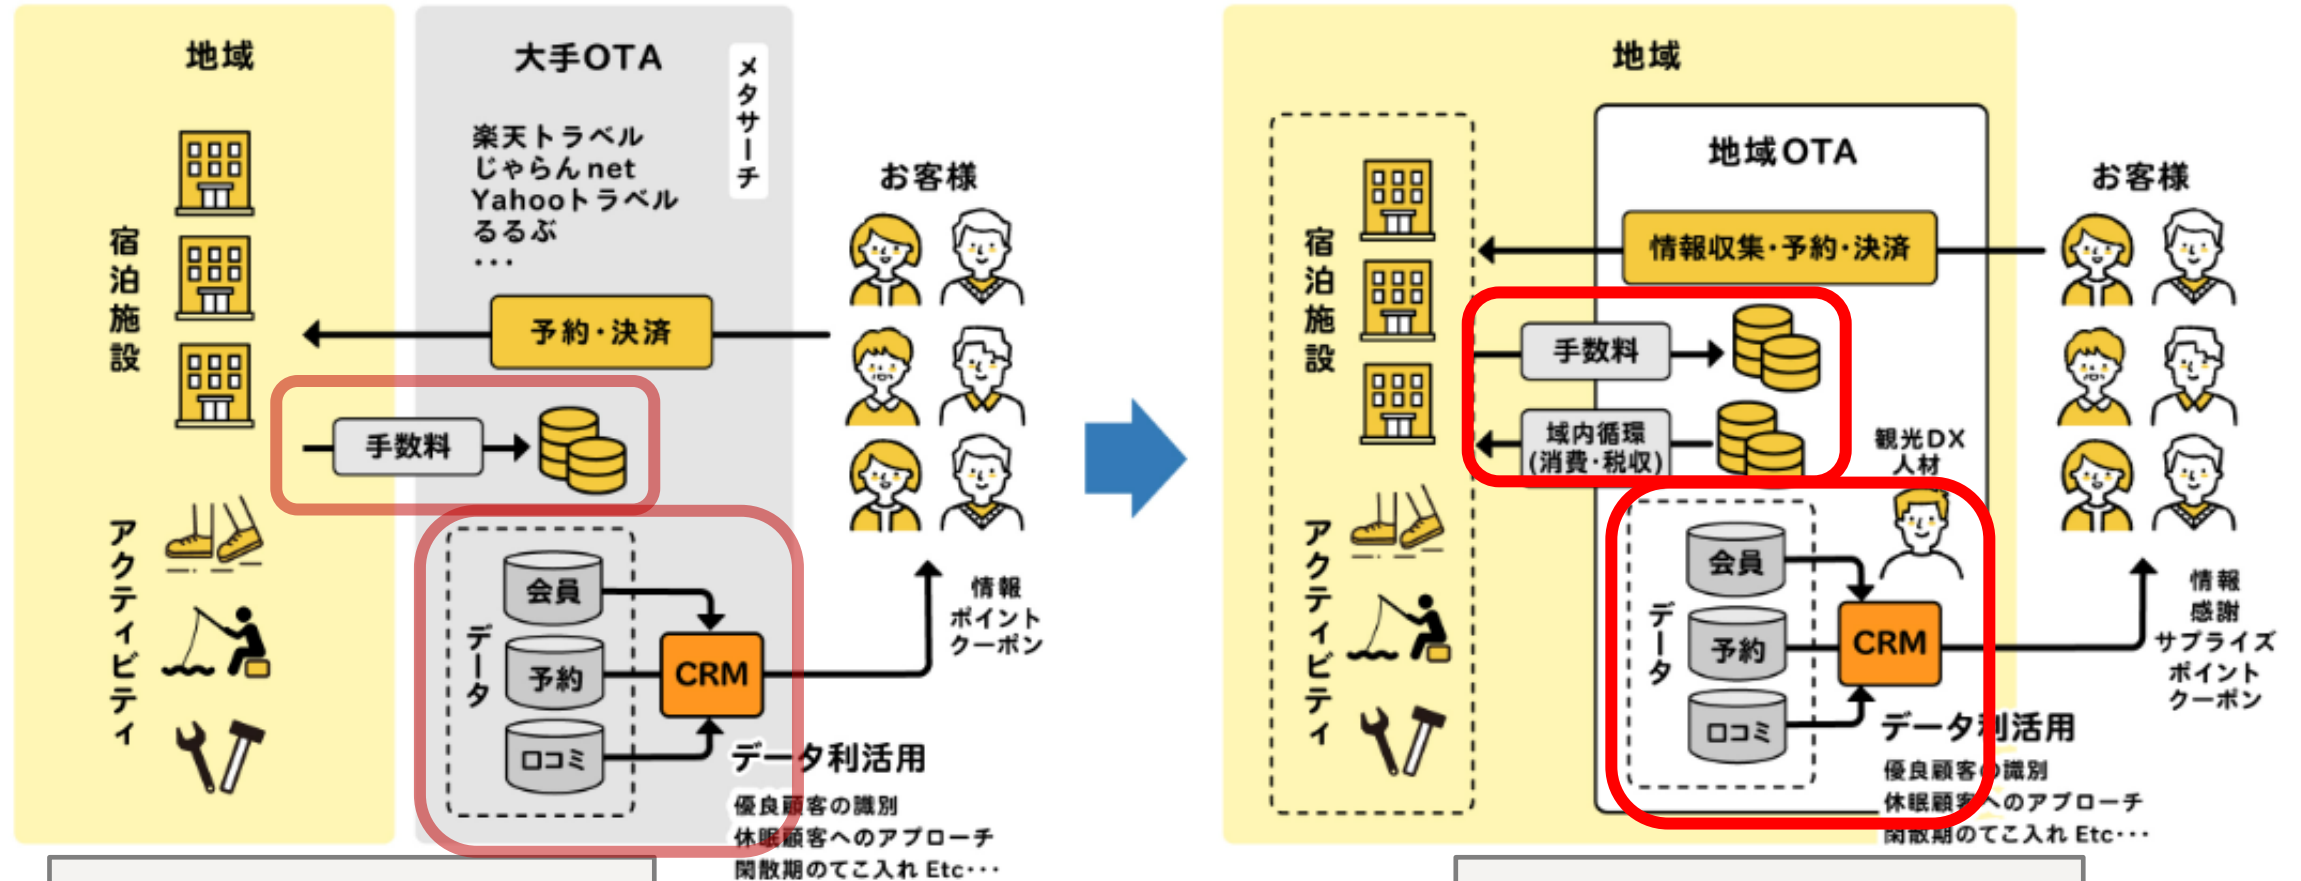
地域

宿泊施設

アクティビティ

大手OTA

メタサーチ

楽天トラベル
じゃらんnet
Yahooトラベル
るるぶ
・・・

予約・決済

手数料

データ

会員

予約

口コミ

CRM

データ利活用

優良顧客の識別
休眠顧客へのアプローチ
閑散期のてこ入れ Etc・・・

お客様

情報
ポイント
クーポン

地域

宿泊施設

アクティビティ

地域OTA

情報収集・予約・決済

手数料

域内循環
(消費・税収)

観光DX
人材

データ

会員

予約

口コミ

CRM

データ利活用

優良顧客の識別
休眠顧客へのアプローチ
閑散期のてこ入れ Etc・・・

お客様

情報
感謝
サプライズ
ポイント
クーポン